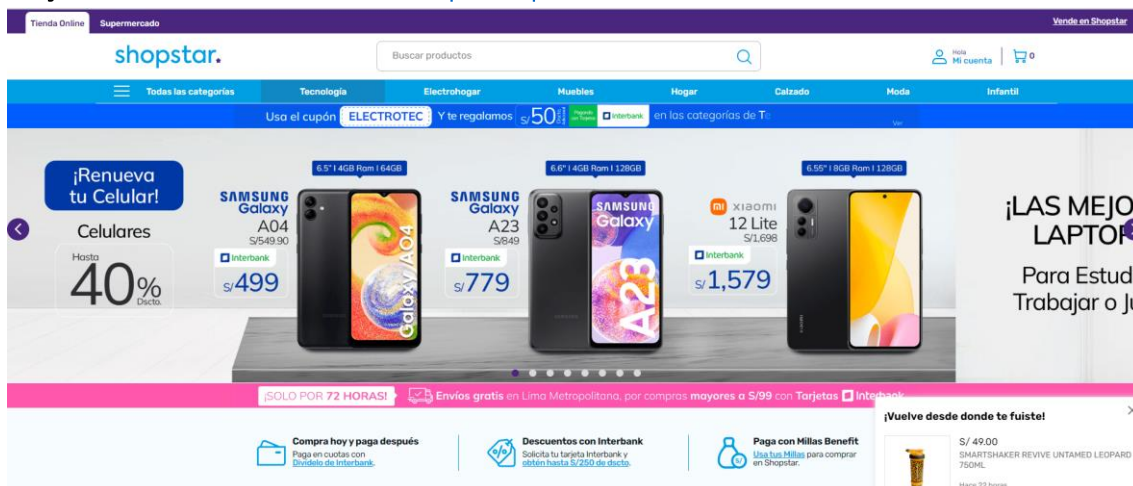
Tienda Online Supermercado

Vende en Shopstar

shopstar.

Buscar productos

Hola Mi cuenta 0

Todas las categorías Tecnología Electrohogar Muebles Hogar Calzado Moda Infantil

Usa el cupón ELECTROTEC Y te regalamos S/50 Interbank en las categorías de T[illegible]

¡Renueva tu Celular!

Celulares

Hasta 40% Dscto.

6.5" I 4GB Ram I 64GB

SAMSUNG Galaxy A04 S/549.90

Interbank S/499

6.6" I 4GB Ram I 128GB

SAMSUNG Galaxy A23 S/849

Interbank S/779

6.55" I 8GB Ram I 128GB

xiaomi 12 Lite S/1,698

Interbank S/1,579

¡LAS MEJO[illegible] LAPTO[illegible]

Para Estud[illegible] Trabajar o J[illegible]

¡SOLO POR 72 HORAS! Envíos gratis en Lima Metropolitana, por compras mayores a S/99 con Tarjetas Interbank

Compra hoy y paga después
Paga en cuotas con Dividelo de Interbank.

Descuentos con Interbank
Solicita tu tarjeta Interbank y obtén hasta S/250 de dscto.

Paga con Millas Benefit
Usa tus Millas para comprar en Shopstar.

¡Vuelve desde donde te fuiste!

S/ 49.00
SMARTSHAKER REVIVE UNTAMED LEOPARD 750ML